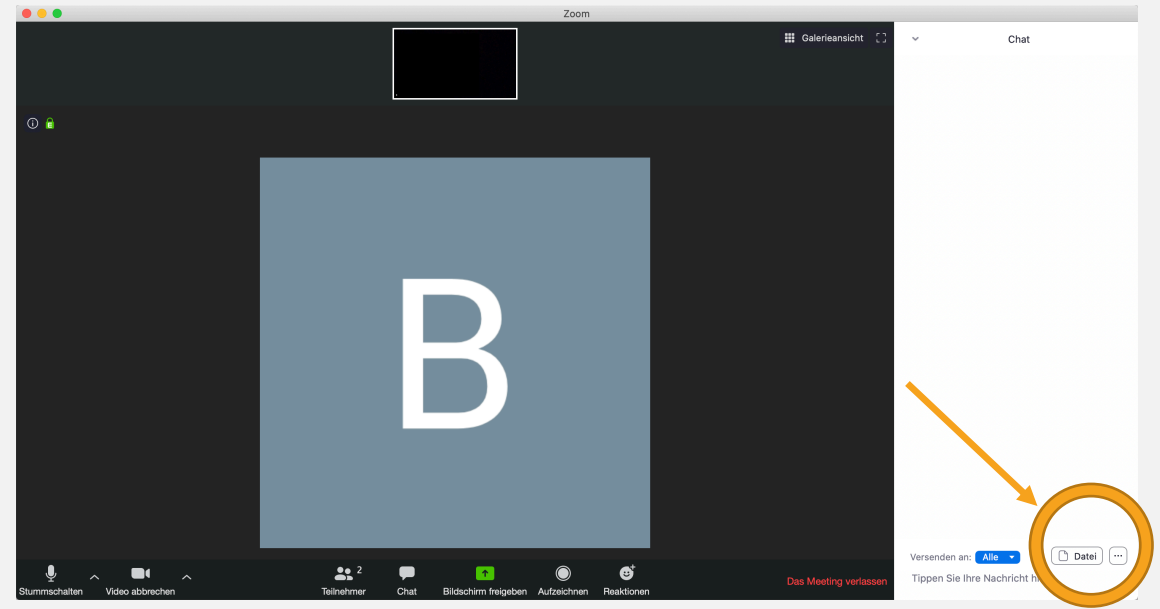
Zoom

Galerieansicht

Chat

B

Versenden an: Alle

Datei

···

Tippen Sie Ihre Nachricht hi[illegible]

Stummschalten

Video abbrechen

2
Teilnehmer

Chat

Bildschirm freigeben

Aufzeichnen

Reaktionen

Das Meeting verlassen